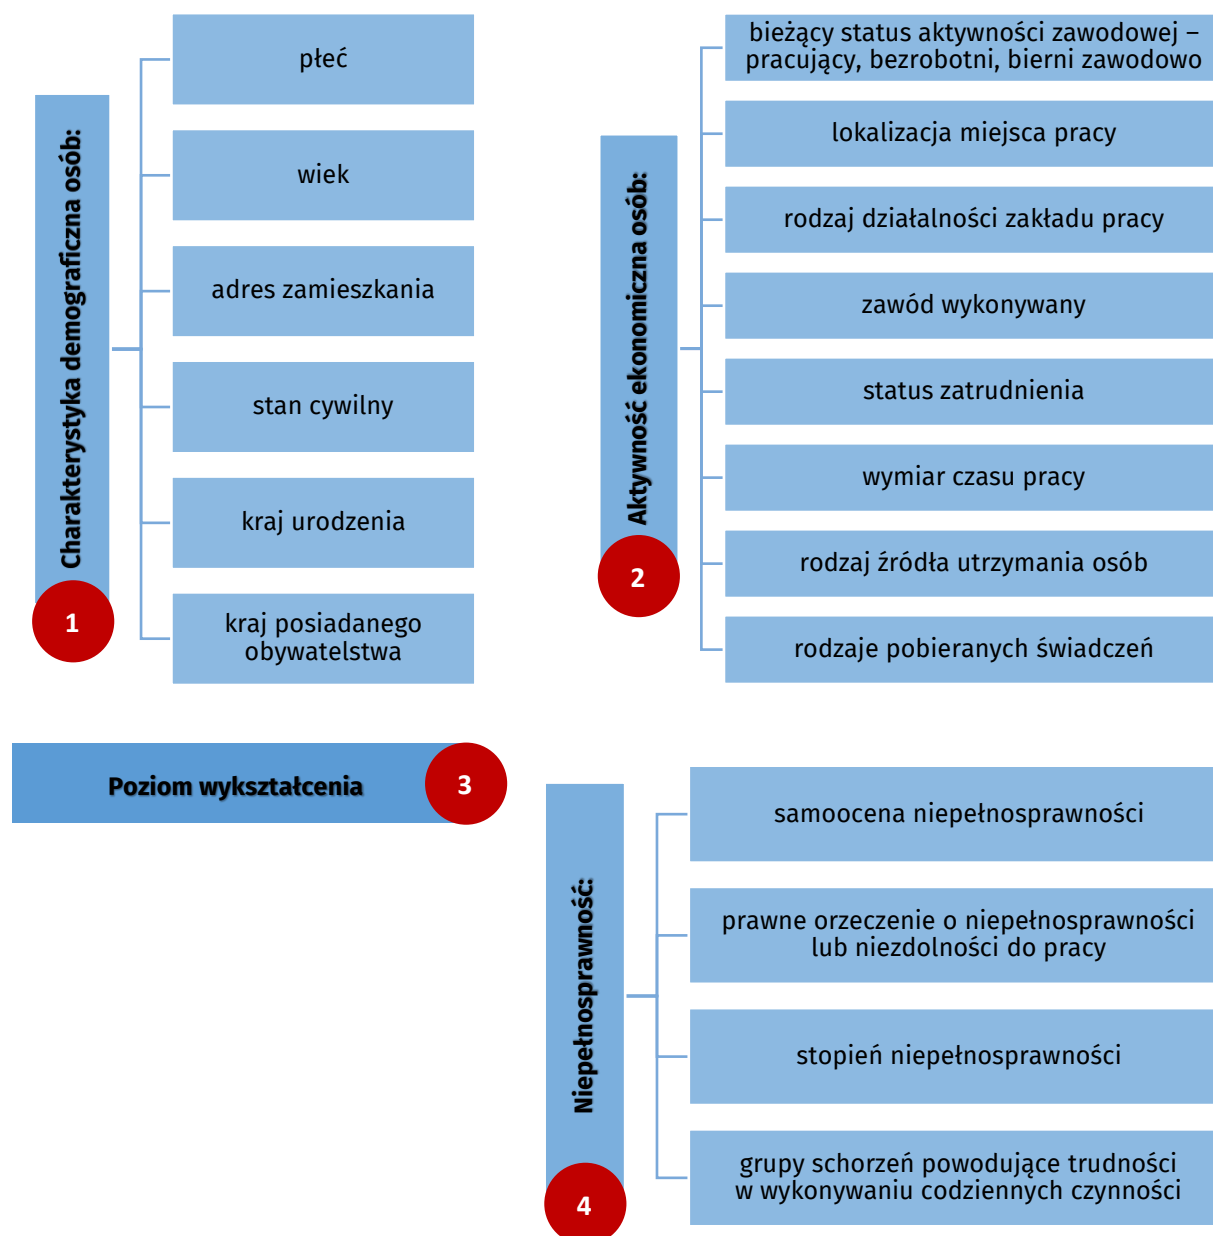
Charakterystyka demograficzna osób:

1

płeć

wiek

adres zamieszkania

stan cywilny

kraj urodzenia

kraj posiadanego obywatelstwa

Aktywność ekonomiczna osób:

2

bieżący status aktywności zawodowej – pracujący, bezrobotni, bierni zawodowo

lokalizacja miejsca pracy

rodzaj działalności zakładu pracy

zawód wykonywany

status zatrudnienia

wymiar czasu pracy

rodzaj źródła utrzymania osób

rodzaje pobieranych świadczeń

Poziom wykształcenia

3

Niepełnosprawność:

4

samoocena niepełnosprawności

prawne orzeczenie o niepełnosprawności lub niezdolności do pracy

stopień niepełnosprawności

grupy schorzeń powodujące trudności w wykonywaniu codziennych czynności